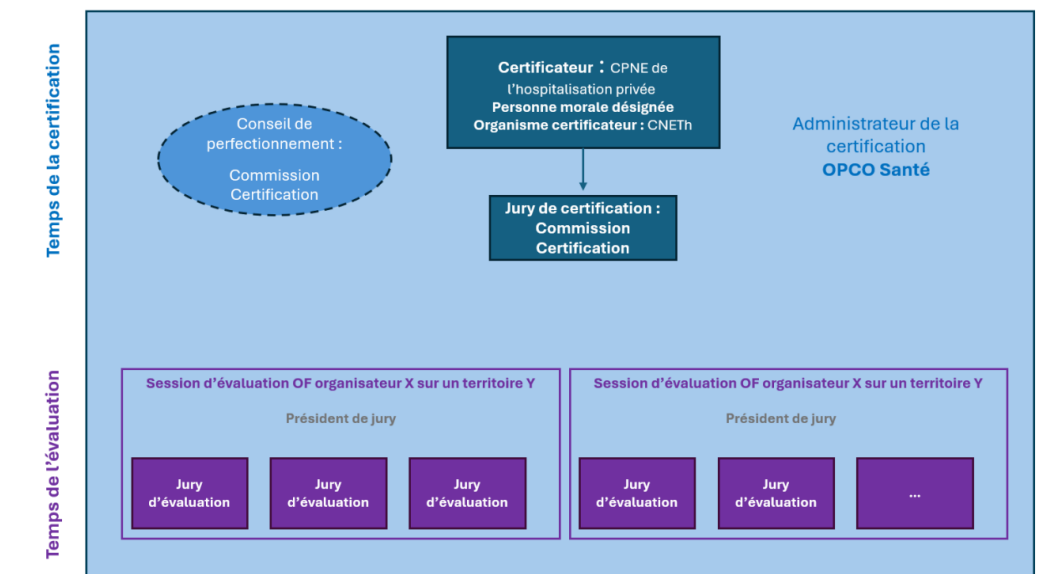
Temps de la certification

Certificateur : CPNE de l'hospitalisation privée
Personne morale désignée
Organisme certificateur : CNETh

Conseil de perfectionnement :
Commission Certification

Administrateur de la certification
OPCO Santé

Jury de certification :
Commission Certification

Temps de l'évaluation

Session d'évaluation OF organisateur X sur un territoire Y

Président de jury

Jury d'évaluation

Jury d'évaluation

Jury d'évaluation

Session d'évaluation OF organisateur X sur un territoire Y

Président de jury

Jury d'évaluation

Jury d'évaluation

...